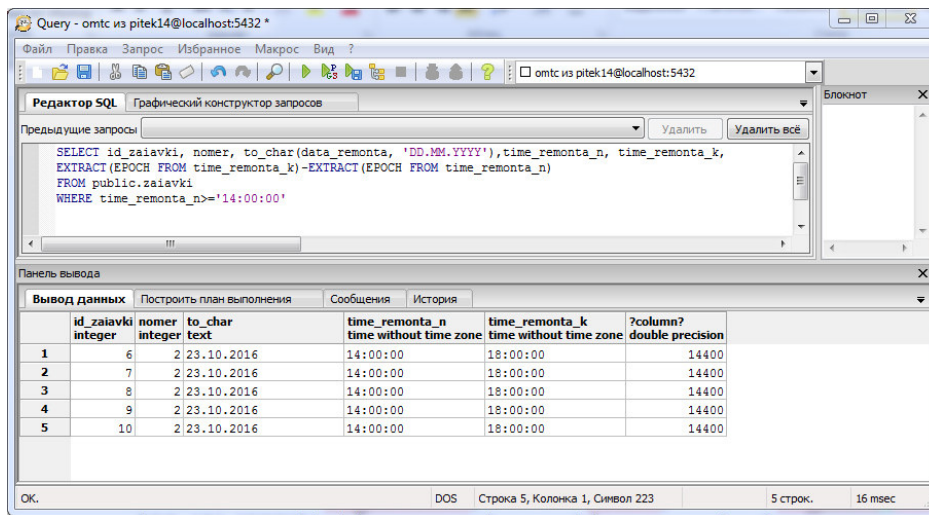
Query - omtc из pitek14@localhost:5432 *

Файл Правка Запрос Избранное Макрос Вид ?

omtc из pitek14@localhost:5432

Редактор SQL Графический конструктор запросов

Блокнот

Предыдущие запросы

Удалить Удалить всё

SELECT id_zaiavki, nomer, to_char(data_remonta, 'DD.MM.YYYY'),time_remonta_n, time_remonta_k,
EXTRACT(EPOCH FROM time_remonta_k)-EXTRACT(EPOCH FROM time_remonta_n)
FROM public.zaiavki
WHERE time_remonta_n>='14:00:00'

Панель вывода

Вывод данных Построить план выполнения Сообщения История

| | id_zaiavki integer | nomer integer | to_char text | time_remonta_n time without time zone | time_remonta_k time without time zone | ?column? double precision |
|---|---|---|---|---|---|---|
| 1 | 6 | 2 | 23.10.2016 | 14:00:00 | 18:00:00 | 14400 |
| 2 | 7 | 2 | 23.10.2016 | 14:00:00 | 18:00:00 | 14400 |
| 3 | 8 | 2 | 23.10.2016 | 14:00:00 | 18:00:00 | 14400 |
| 4 | 9 | 2 | 23.10.2016 | 14:00:00 | 18:00:00 | 14400 |
| 5 | 10 | 2 | 23.10.2016 | 14:00:00 | 18:00:00 | 14400 |

OK. DOS Строка 5, Колонка 1, Символ 223 5 строк. 16 msec